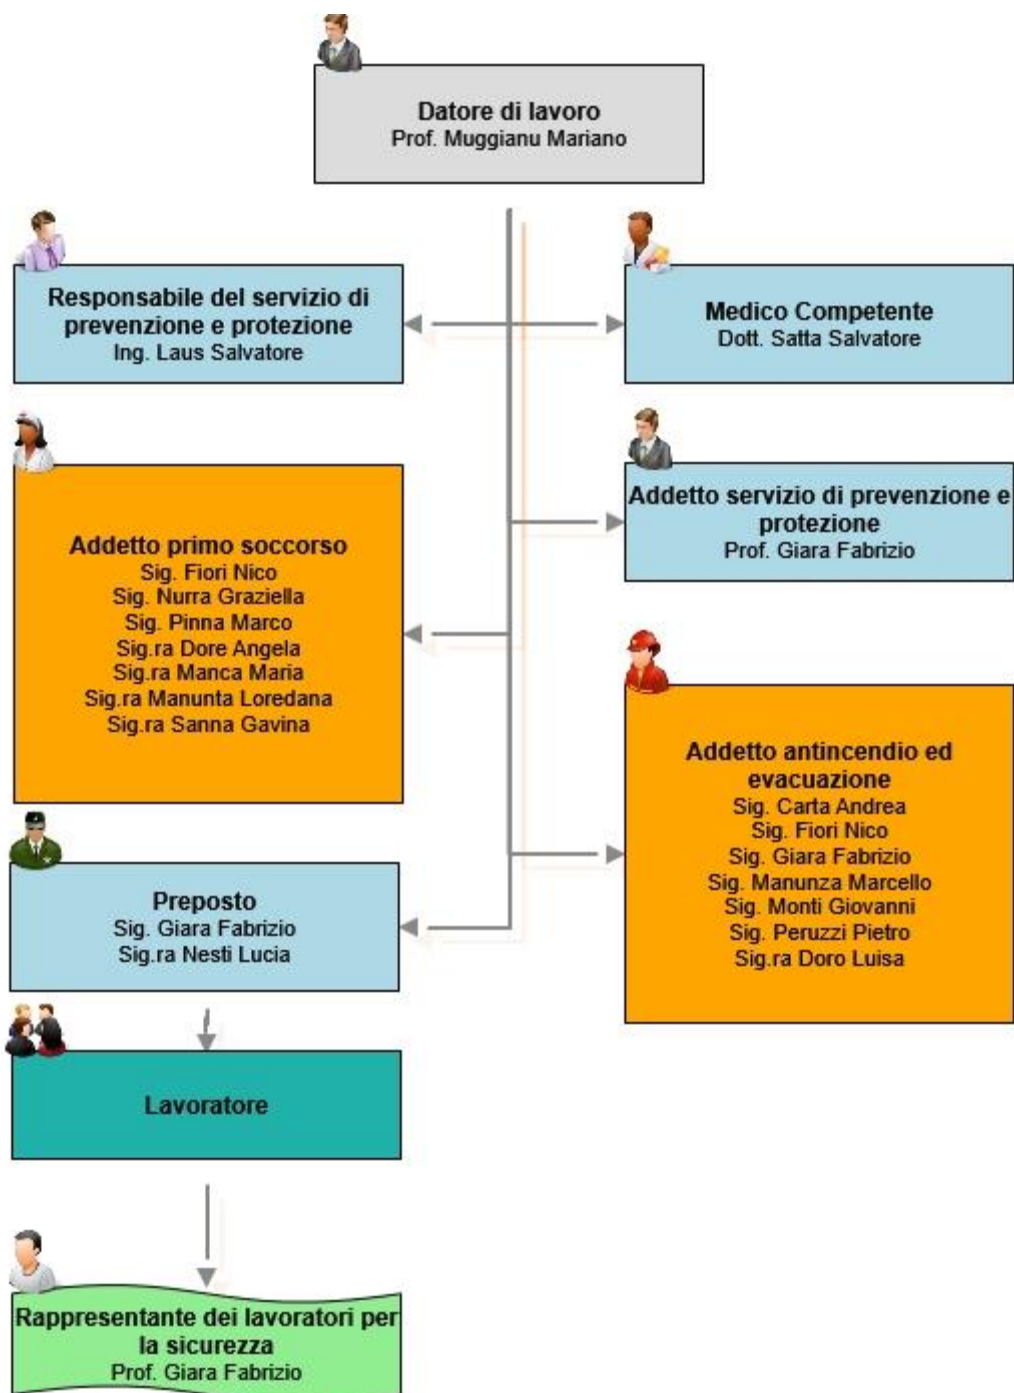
Datore di lavoro
Prof. Muggianu Mariano

Responsabile del servizio di prevenzione e protezione
Ing. Laus Salvatore

Medico Competente
Dott. Satta Salvatore

Addetto servizio di prevenzione e protezione
Prof. Giara Fabrizio

Addetto primo soccorso
Sig. Fiori Nico
Sig. Nurra Graziella
Sig. Pinna Marco
Sig.ra Dore Angela
Sig.ra Manca Maria
Sig.ra Manunta Loredana
Sig.ra Sanna Gavina

Addetto antincendio ed evacuazione
Sig. Carta Andrea
Sig. Fiori Nico
Sig. Giara Fabrizio
Sig. Manunza Marcello
Sig. Monti Giovanni
Sig. Peruzzi Pietro
Sig.ra Doro Luisa

Preposto
Sig. Giara Fabrizio
Sig.ra Nesti Lucia

Lavoratore

Rappresentante dei lavoratori per la sicurezza
Prof. Giara Fabrizio